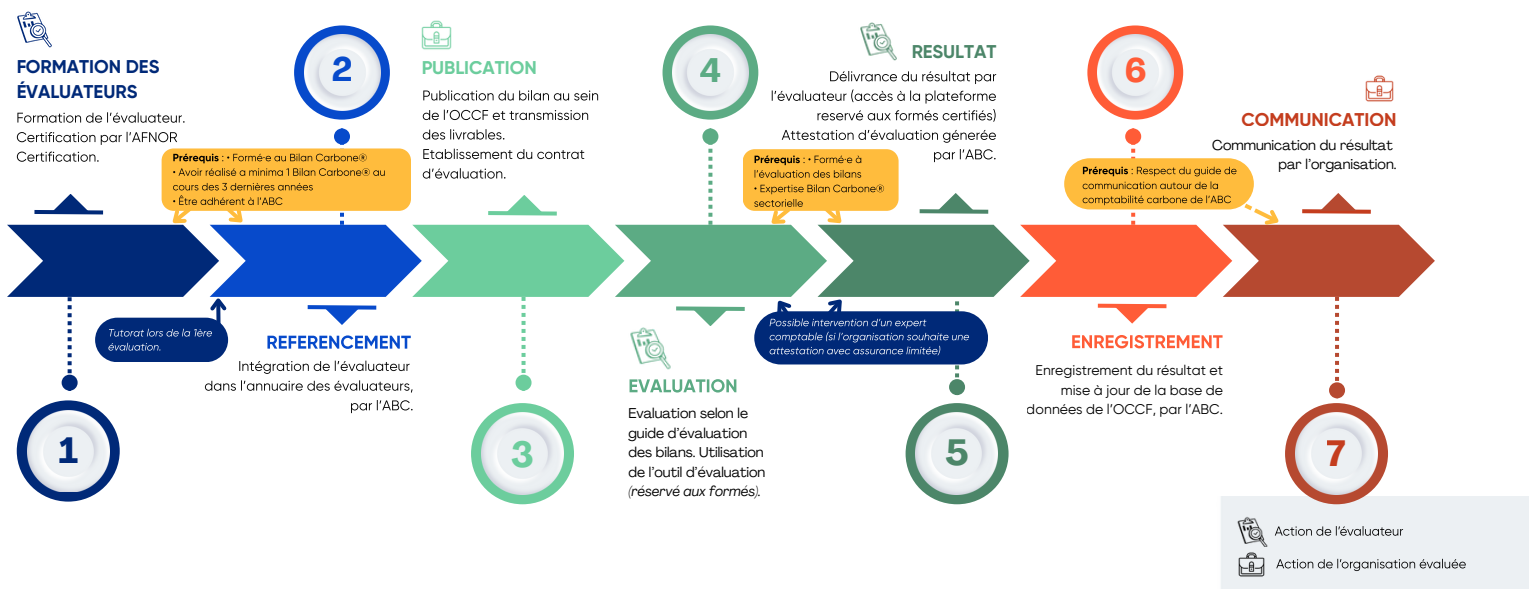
FORMATION DES ÉVALUATEURS

Formation de l'évaluateur. Certification par l'AFNOR Certification.

2

Prérequis : • Formé·e au Bilan Carbone®
• Avoir réalisé a minima 1 Bilan Carbone® au cours des 3 dernières années
• Être adhérent à l'ABC

Tutorat lors de la 1ère évaluation.

REFERENCEMENT

Intégration de l'évaluateur dans l'annuaire des évaluateurs, par l'ABC.

1

PUBLICATION

Publication du bilan au sein de l'OCCF et transmission des livrables. Etablissement du contrat d'évaluation.

3

4

Prérequis : • Formé·e à l'évaluation des bilans
• Expertise Bilan Carbone® sectorielle

EVALUATION

Evaluation selon le guide d'évaluation des bilans. Utilisation de l'outil d'évaluation (réservé aux formés).

RESULTAT

Délivrance du résultat par l'évaluateur (accès à la plateforme reservé aux formés certifiés) Attestation d'évaluation génerée par l'ABC.

Possible intervention d'un expert comptable (si l'organisation souhaite une attestation avec assurance limitée)

5

6

Prérequis : Respect du guide de communication autour de la comptabilité carbone de l'ABC

ENREGISTREMENT

Enregistrement du résultat et mise à jour de la base de données de l'OCCF, par l'ABC.

COMMUNICATION

Communication du résultat par l'organisation.

7

Action de l'évaluateur
Action de l'organisation évaluée